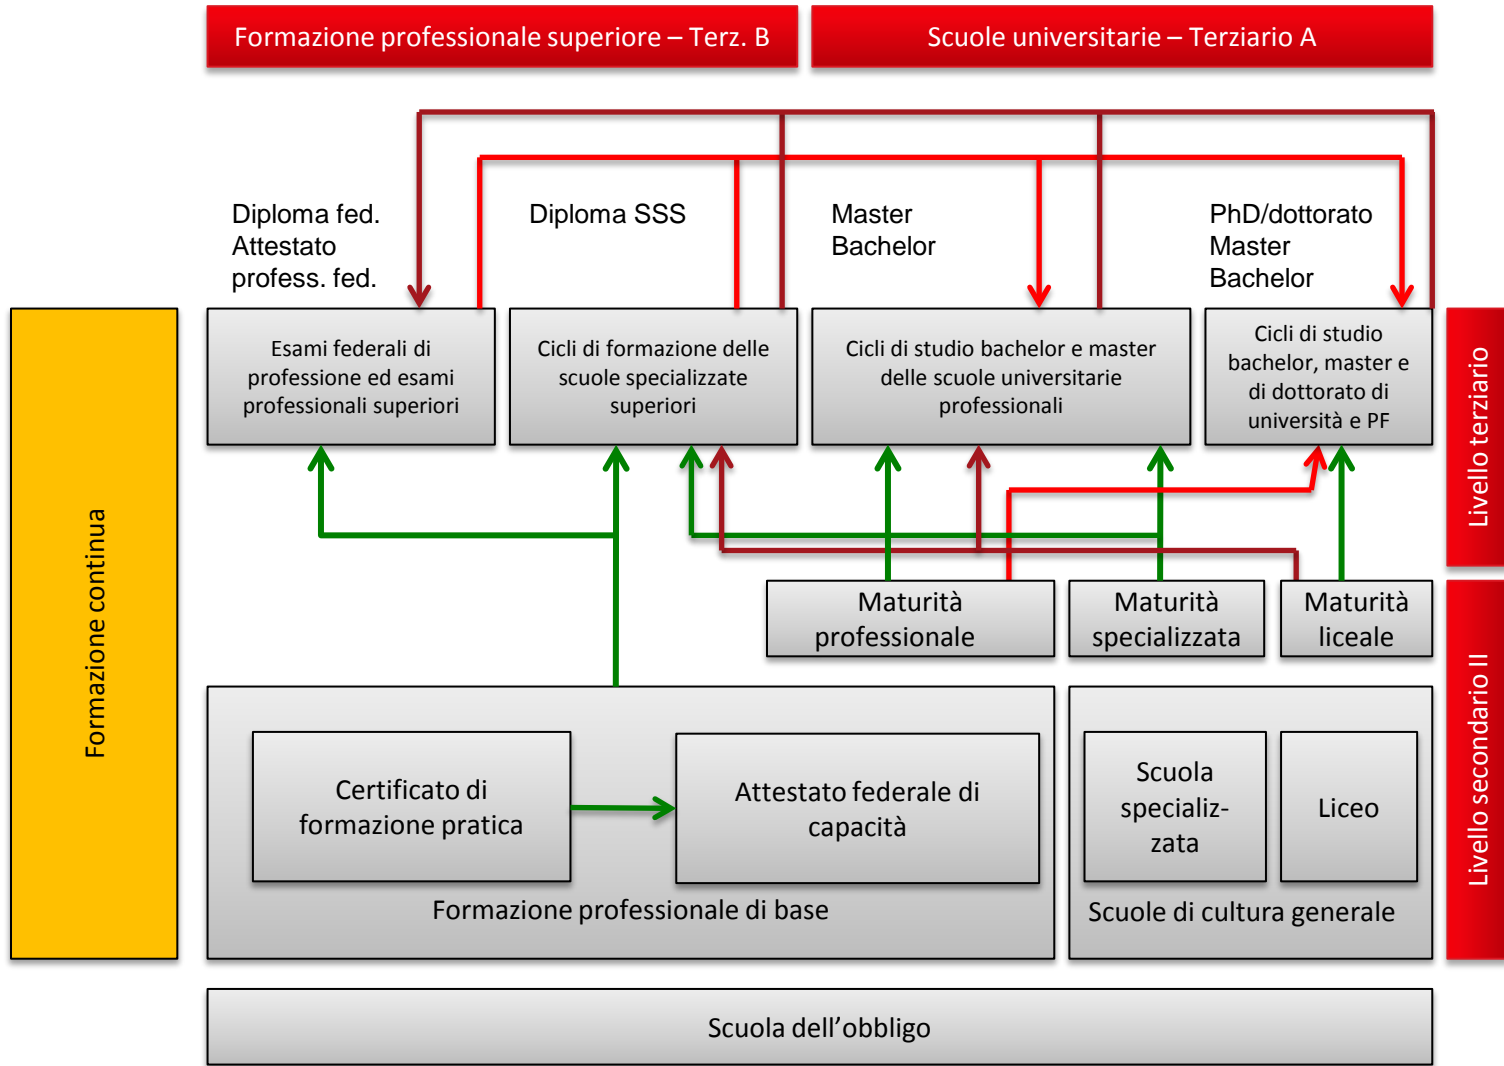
Formazione professionale superiore – Terz. B

Scuole universitarie – Terziario A

Diploma fed.
Attestato
profess. fed.

Diploma SSS

Master
Bachelor

PhD/dottorato
Master
Bachelor

Formazione continua

Esami federali di professione ed esami professionali superiori

Cicli di formazione delle scuole specializzate superiori

Cicli di studio bachelor e master delle scuole universitarie professionali

Cicli di studio bachelor, master e di dottorato di università e PF

Livello terziario

Maturità professionale

Maturità specializzata

Maturità liceale

Certificato di formazione pratica

Attestato federale di capacità

Formazione professionale di base

Scuola specializzata

Liceo

Scuole di cultura generale

Livello secondario II

Scuola dell’obbligo